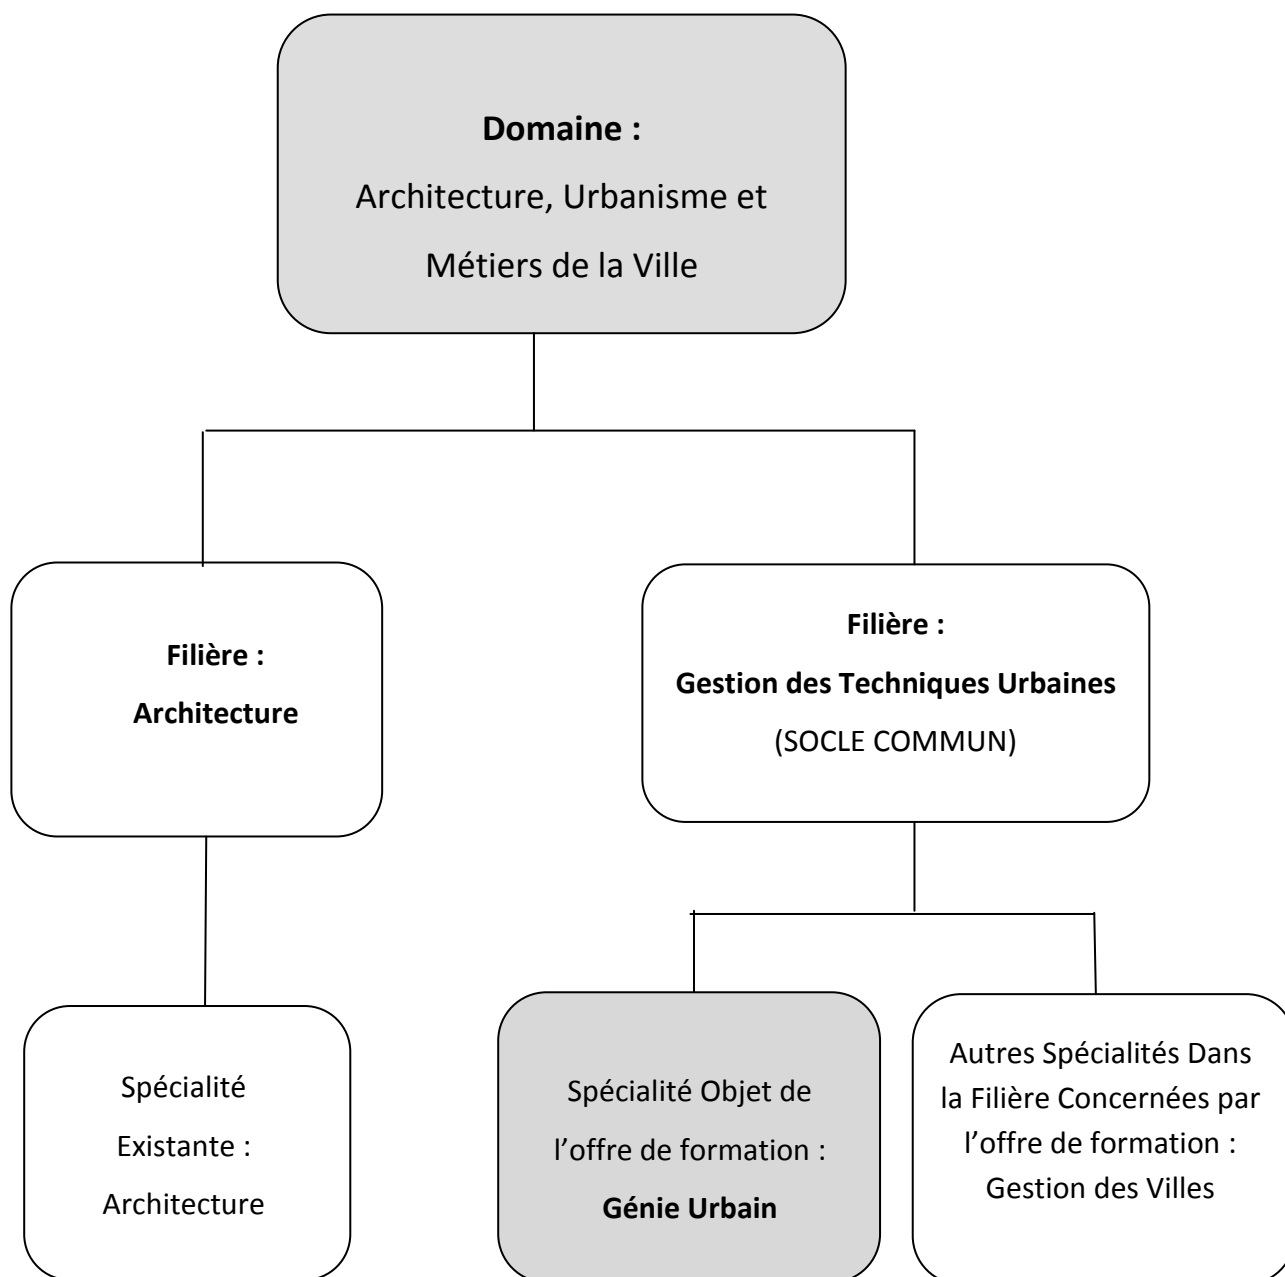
**Domaine :**
Architecture, Urbanisme et Métiers de la Ville

**Filière :**
**Architecture**

**Filière :**
**Gestion des Techniques Urbaines**
(SOCLE COMMUN)

Spécialité Existante : Architecture

Spécialité Objet de l'offre de formation :
**Génie Urbain**

Autres Spécialités Dans la Filière Concernées par l'offre de formation : Gestion des Villes